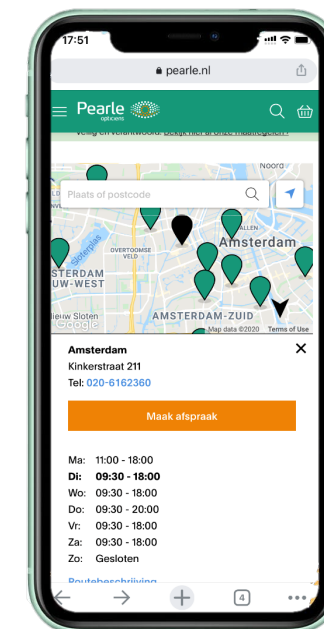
17:51

pearle.nl

Pearle opticiens

Veilig en verantwoord. Bekijk hier al onze maatregelen

Plaats of postcode

Noord

Amsterdam

OVERTOOMSE VELD

Sloterplas

STERDAM UW-WEST

AMSTERDAM-ZUID

Nieuw Sloten

Google

Map data ©2020 Terms of Use

Amsterdam
Kinkerstraat 211
Tel: 020-6162360

Maak afspraak

| | |
|---|---|
| Ma: | 11:00 - 18:00 |
| **Di:** | **09:30 - 18:00** |
| Wo: | 09:30 - 18:00 |
| Do: | 09:30 - 20:00 |
| Vr: | 09:30 - 18:00 |
| Za: | 09:30 - 18:00 |
| Zo: | Gesloten |

Routebeschrijving

4